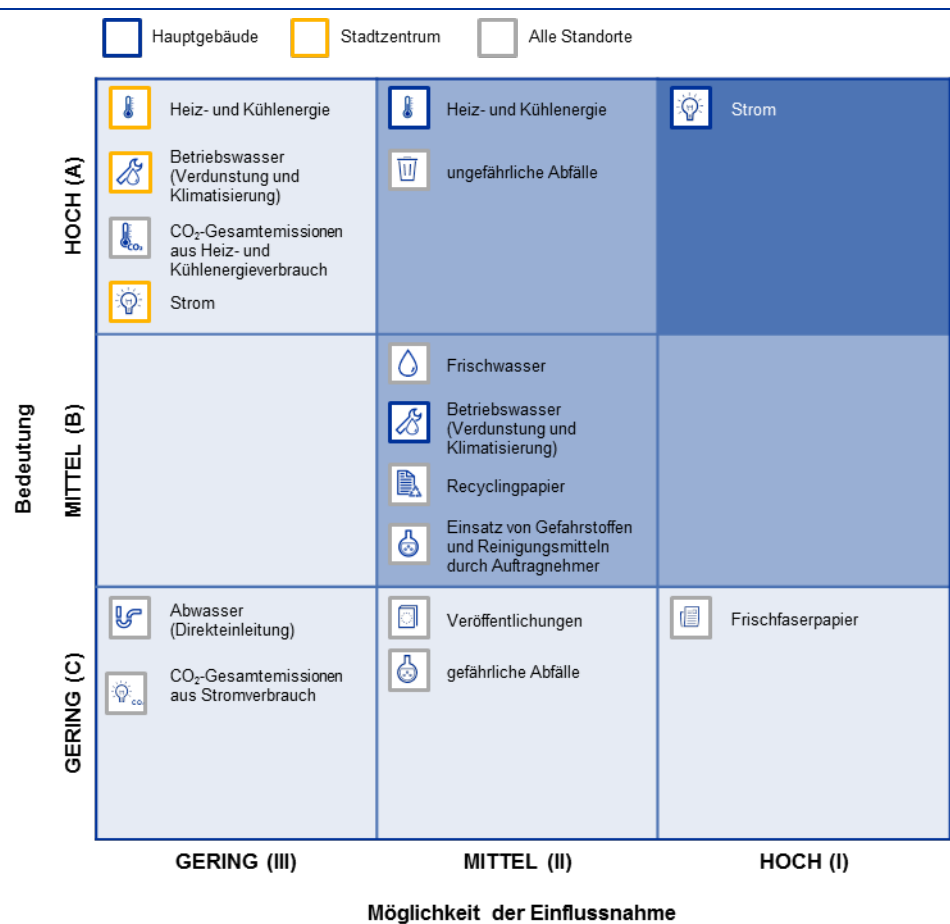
Hauptgebäude Stadtzentrum Alle Standorte

Bedeutung

| | GERING (III) | MITTEL (II) | HOCH (I) |
|---|---|---|---|
| HOCH (A) | Heiz- und Kühlenergie; Betriebswasser (Verdunstung und Klimatisierung); $CO_2$-Gesamtemissionen aus Heiz- und Kühlenergieverbrauch; Strom | Heiz- und Kühlenergie; ungefährliche Abfälle | Strom |
| MITTEL (B) | | Frischwasser; Betriebswasser (Verdunstung und Klimatisierung); Recyclingpapier; Einsatz von Gefahrstoffen und Reinigungsmitteln durch Auftragnehmer | |
| GERING (C) | Abwasser (Direkteinleitung); $CO_2$-Gesamtemissionen aus Stromverbrauch | Veröffentlichungen; gefährliche Abfälle | Frischfaserpapier |

Möglichkeit der Einflussnahme